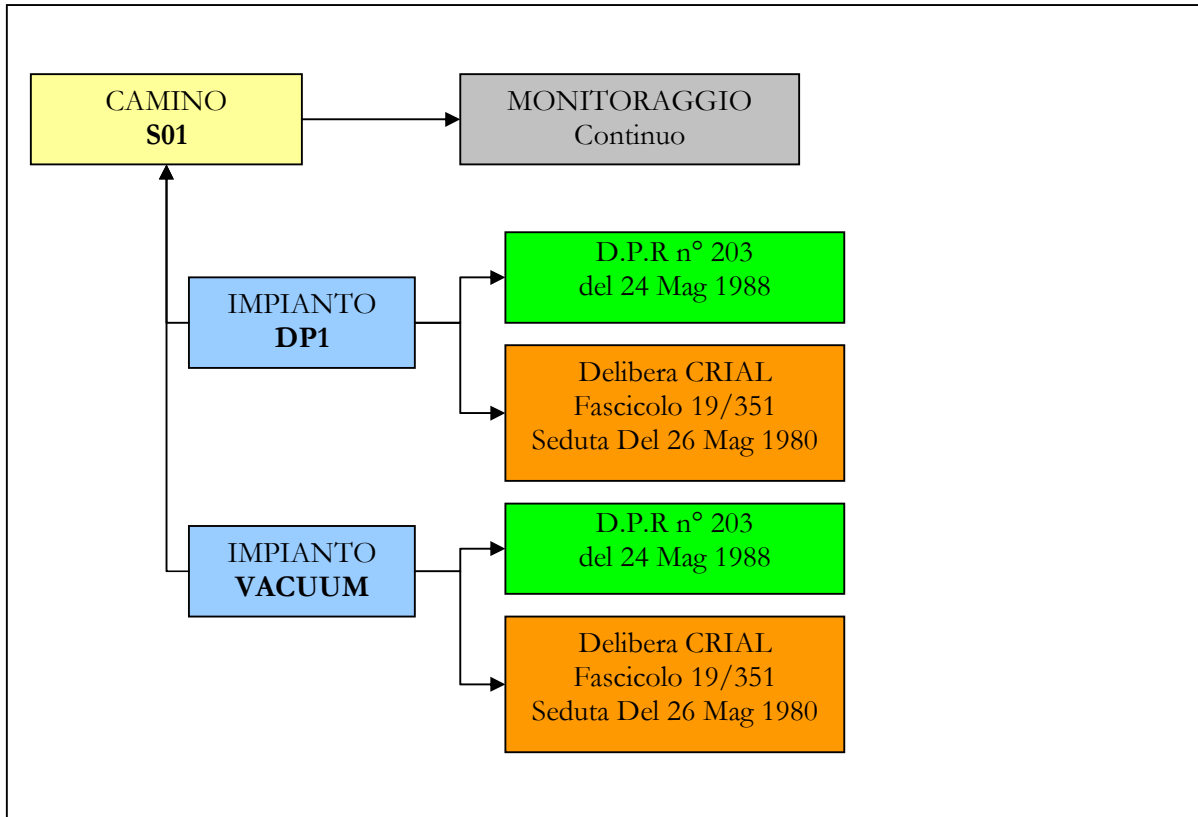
CAMINO
**S01**

MONITORAGGIO
Continuo

IMPIANTO
**DP1**

D.P.R n° 203
del 24 Mag 1988

Delibera CRIAL
Fascicolo 19/351
Seduta Del 26 Mag 1980

IMPIANTO
**VACUUM**

D.P.R n° 203
del 24 Mag 1988

Delibera CRIAL
Fascicolo 19/351
Seduta Del 26 Mag 1980